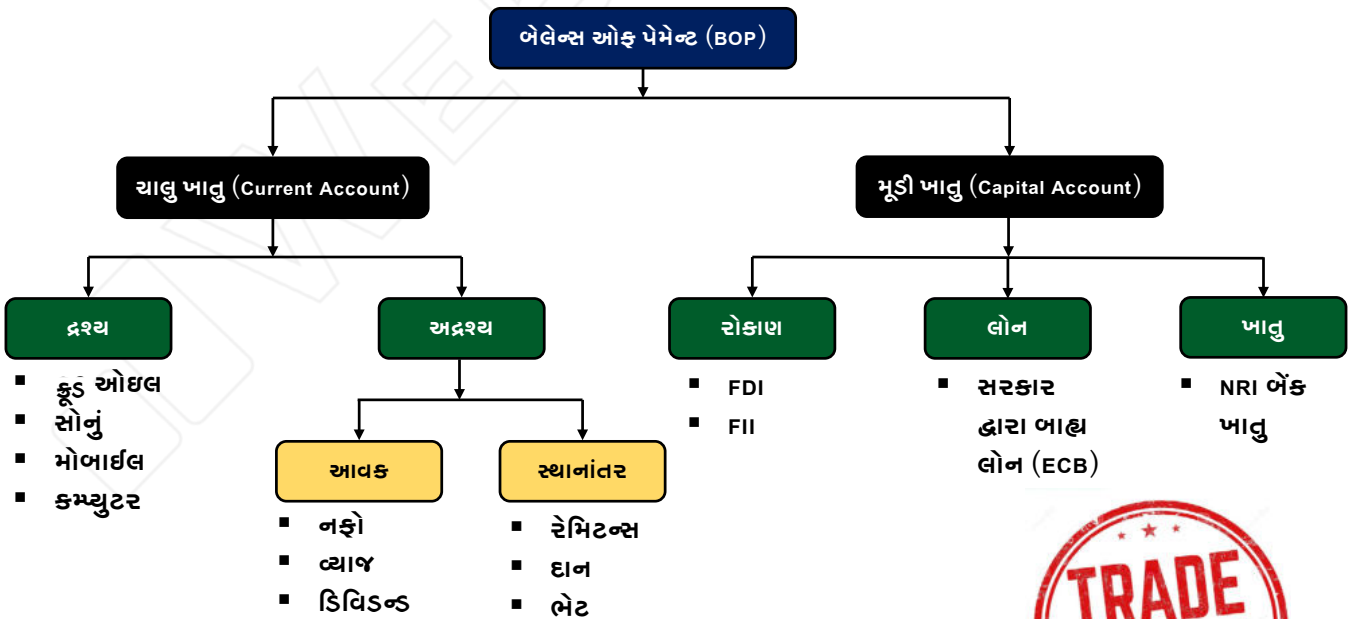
બેલેન્સ ઓફ પેમેન્ટ (BOP)

ચાલુ ખાતુ (Current Account)

મૂડી ખાતુ (Capital Account)

દ્રશ્ય
- ક્રૂડ ઓઇલ
- સોનું
- મોબાઈલ
- કમ્પ્યુટર

અદ્રશ્ય

આવક
- નફો
- વ્યાજ
- ડિવિડન્ડ

સ્થાનાંતર
- રેમિટન્સ
- દાન
- ભેટ

રોકાણ
- FDI
- FII

લોન
- સરકાર દ્વારા બાહ્ય લોન (ECB)

ખાતુ
- NRI બેંક ખાતુ

TRADE